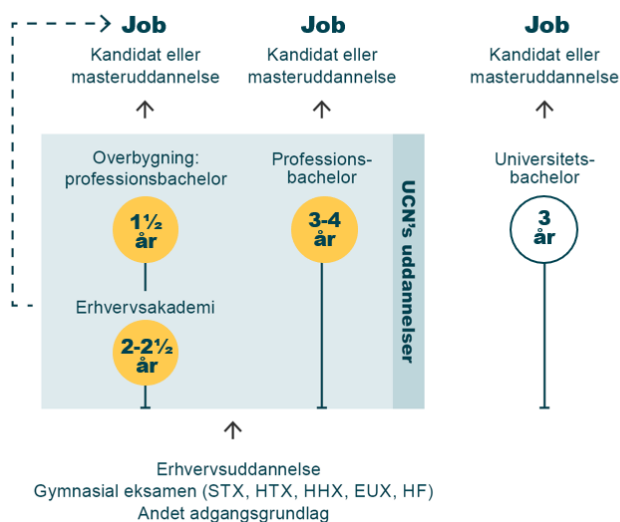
Job
Kandidat eller masteruddannelse

Job
Kandidat eller masteruddannelse

Job
Kandidat eller masteruddannelse

Overbygning: professionsbachelor

1½ år

Erhvervsakademi

2-2½ år

Professionsbachelor

3-4 år

UCN's uddannelser

Universitetsbachelor

3 år

Erhvervsuddannelse
Gymnasial eksamen (STX, HTX, HHX, EUX, HF)
Andet adgangsgrundlag